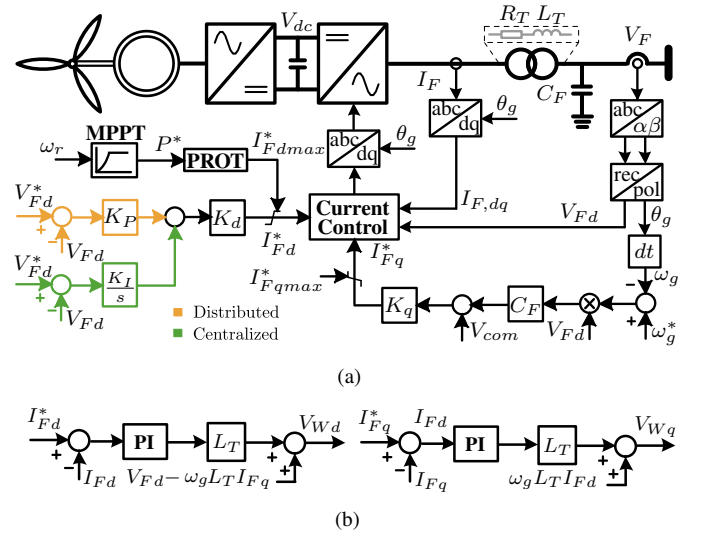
$V_{dc}$ $R_T$ $L_T$ $V_F$

$I_F$ $\theta_g$ $C_F$

abc dq

$\omega_r$ MPPT $P^*$ PROT $I^*_{Fdmax}$ abc dq $\theta_g$ abc $\alpha\beta$

$V^*_{Fd}$ + − $V_{Fd}$ $K_P$ $K_d$ $I^*_{Fd}$ Current Control $I_{F,dq}$ $V_{Fd}$ rec pol $\theta_g$

$V^*_{Fd}$ + − $V_{Fd}$ $\frac{K_I}{s}$ $I^*_{Fq}$ $dt$ $\omega_g$

$I^*_{Fqmax}$ $K_q$ $C_F$ − + $\omega^*_g$

Distributed

Centralized

$V_{com}$ $V_{Fd}$

(a)

$I^*_{Fd}$ + − $I_{Fd}$ PI $L_T$ $V_{Wd}$ + $V_{Fd}-\omega_g L_T I_{Fq}$

$I^*_{Fq}$ $I_{Fd}$ + − $I_{Fq}$ PI $L_T$ $V_{Wq}$ + $\omega_g L_T I_{Fd}$

(b)